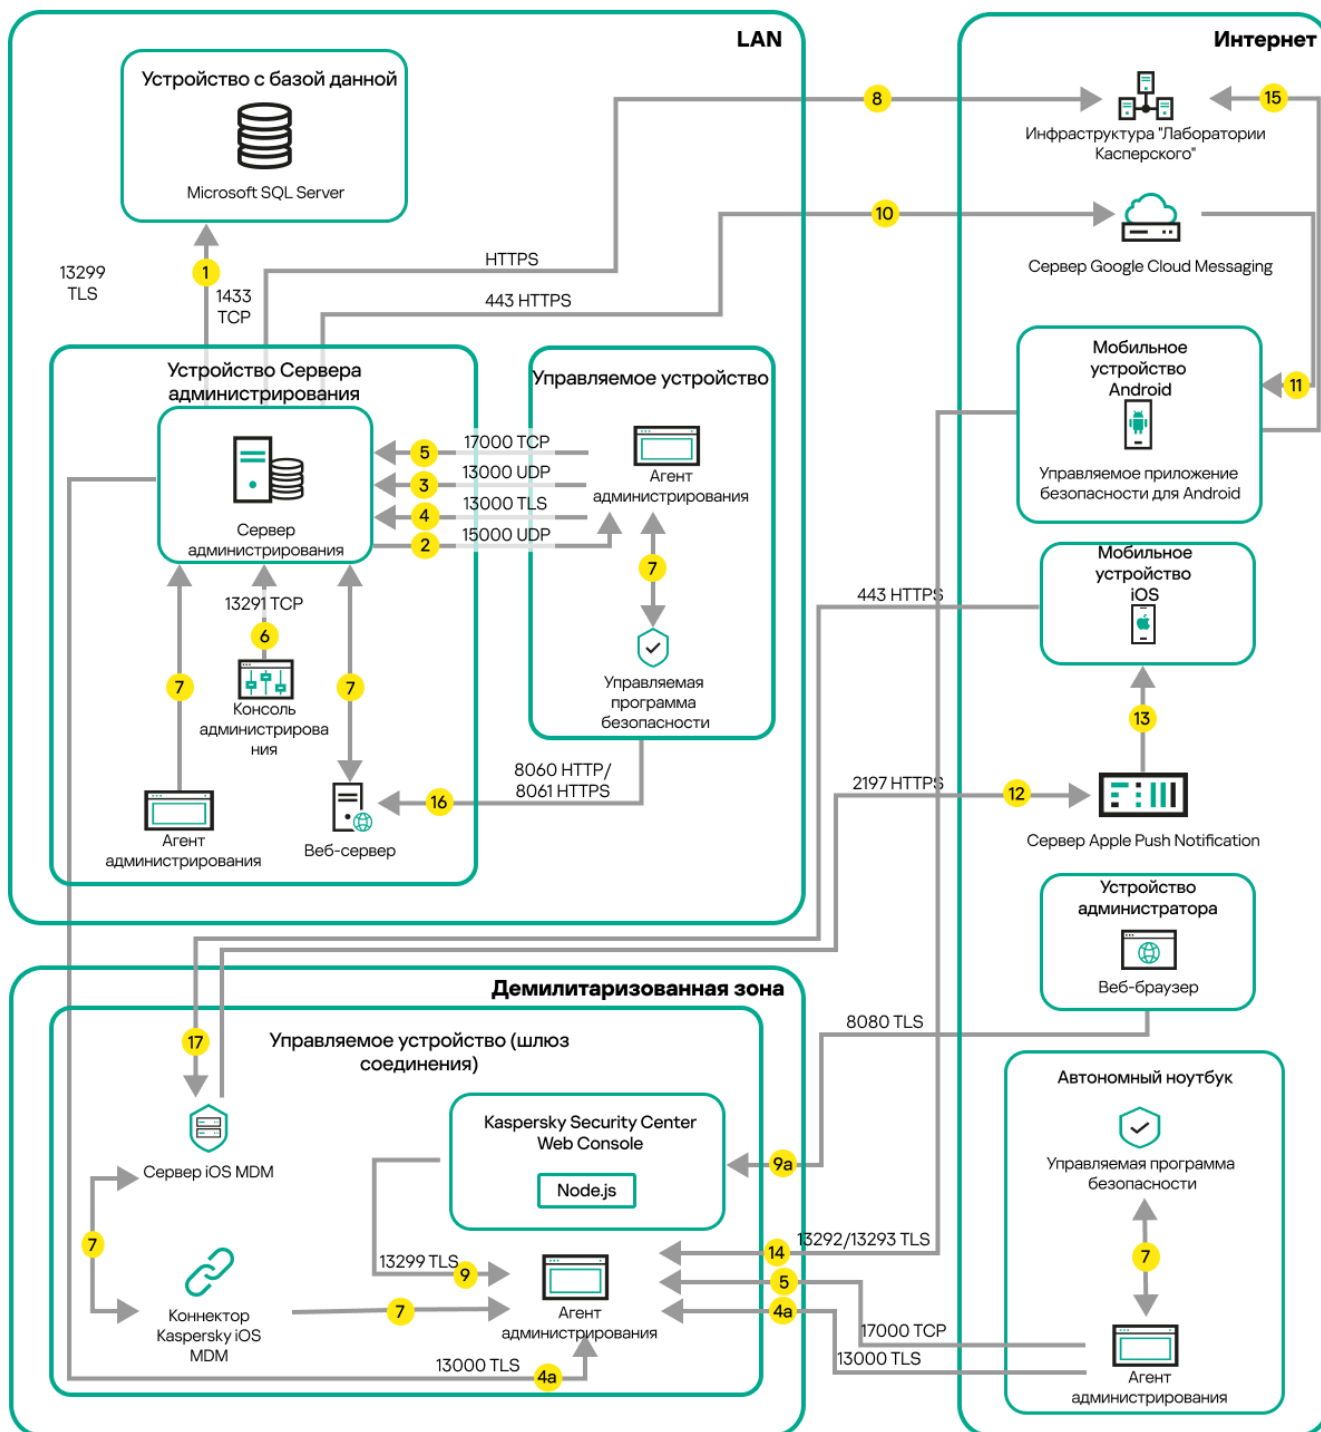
LAN

Интернет

Устройство с базой данной

Microsoft SQL Server

8

Инфраструктура "Лаборатории Касперского"

15

10

Сервер Google Cloud Messaging

HTTPS

13299 TLS

1

1433 TCP

443 HTTPS

Устройство Сервера администрирования

Управляемое устройство

Мобильное устройство Android

11

Управляемое приложение безопасности для Android

5 17000 TCP

3 13000 UDP

4 13000 TLS

2 15000 UDP

Агент администрирования

Сервер администрирования

7

13291 TCP

6

Консоль администрирования

7

7

Управляемая программа безопасности

443 HTTPS

Мобильное устройство iOS

13

Агент администрирования

Веб-сервер

16

8060 HTTP/ 8061 HTTPS

2197 HTTPS

12

Сервер Apple Push Notification

Устройство администратора

Веб-браузер

Демилитаризованная зона

Управляемое устройство (шлюз соединения)

8080 TLS

17

Автономный ноутбук

Управляемая программа безопасности

Сервер iOS MDM

Kaspersky Security Center Web Console

Node.js

9a

7

7

13299 TLS

9

14

13292/13293 TLS

Коннектор Kaspersky iOS MDM

7

Агент администрирования

5

4a

17000 TCP

13000 TLS

13000 TLS

4a

Агент администрирования